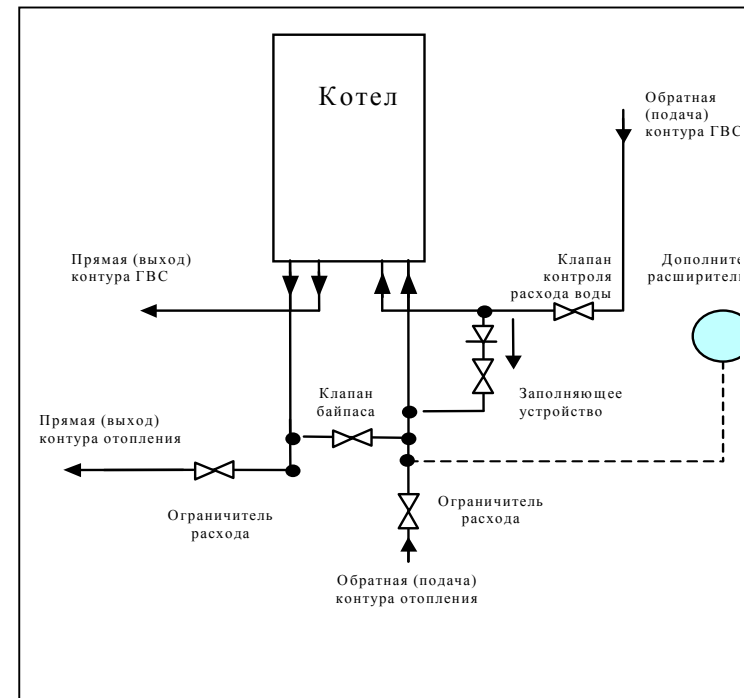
Котел

Обратная (подача) контура ГВС

Прямая (выход) контура ГВС

Клапан контроля расхода воды

Дополните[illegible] расширитель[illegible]

Клапан байпаса

Заполняющее устройство

Прямая (выход) контура отопления

Ограничитель расхода

Ограничитель расхода

Обратная (подача) контура отопления